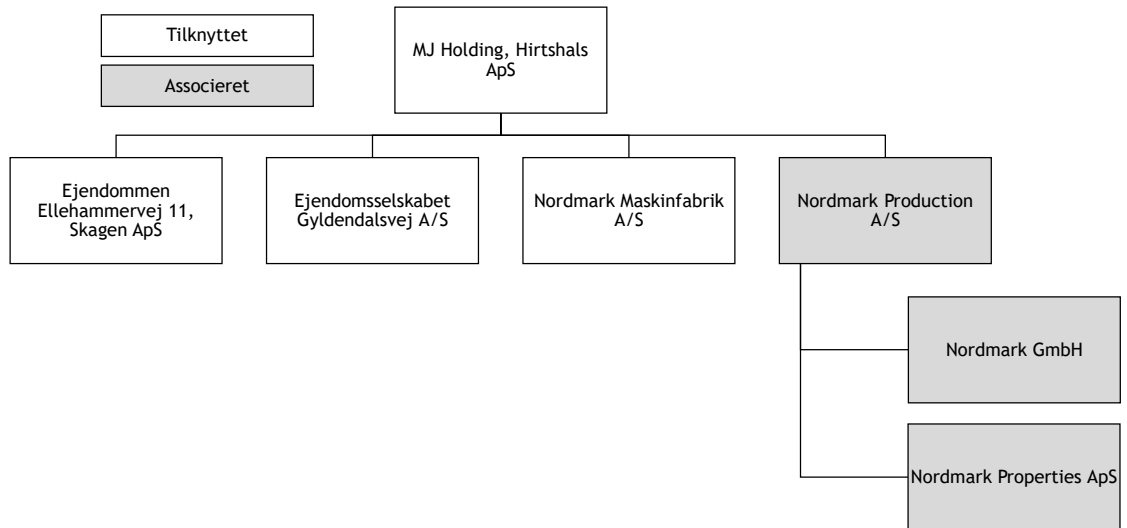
Tilknyttet

Associeret

MJ Holding, Hirtshals ApS

Ejendommen Ellehammervej 11, Skagen ApS

Ejendomsselskabet Gyldendalsvej A/S

Nordmark Maskinfabrik A/S

Nordmark Production A/S

Nordmark GmbH

Nordmark Properties ApS